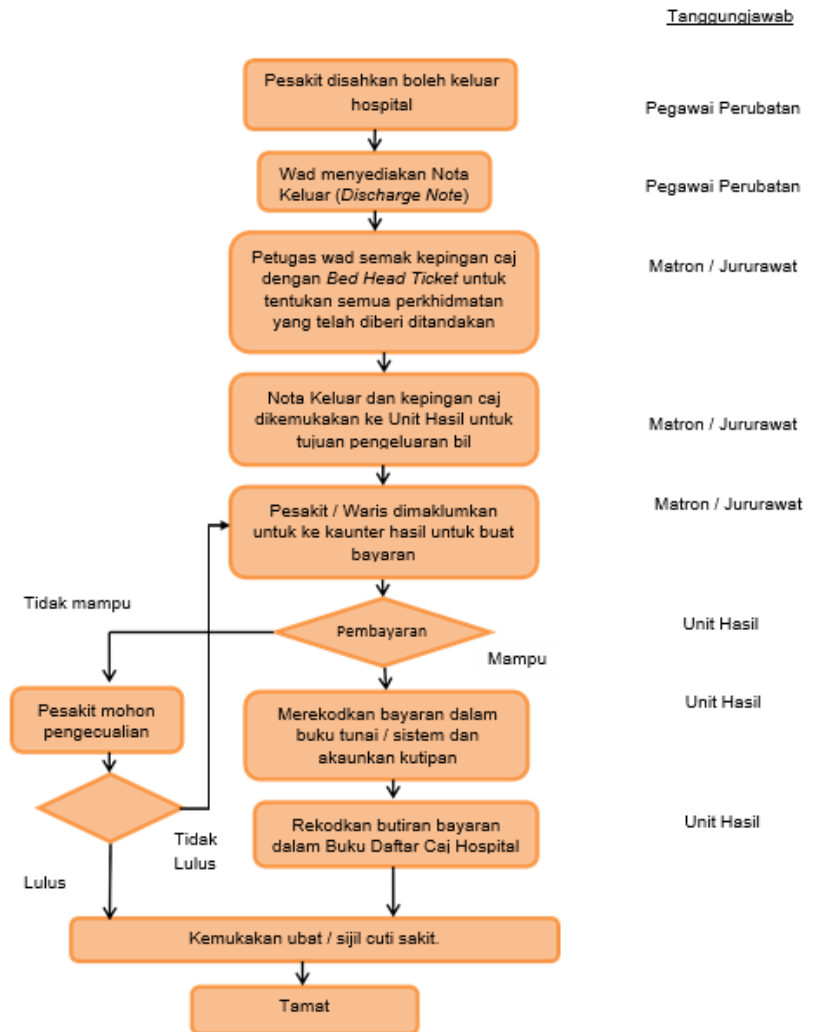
Tanggungjawab

Pesakit disahkan boleh keluar hospital

Pegawai Perubatan

Wad menyediakan Nota Keluar (*Discharge Note*)

Pegawai Perubatan

Petugas wad semak kepingan caj dengan *Bed Head Ticket* untuk tentukan semua perkhidmatan yang telah diberi ditandakan

Matron / Jururawat

Nota Keluar dan kepingan caj dikemukakan ke Unit Hasil untuk tujuan pengeluaran bil

Matron / Jururawat

Pesakit / Waris dimaklumkan untuk ke kaunter hasil untuk buat bayaran

Matron / Jururawat

Tidak mampu

Pembayaran

Unit Hasil

Mampu

Pesakit mohon pengecualian

Merekodkan bayaran dalam buku tunai / sistem dan akaunkan kutipan

Unit Hasil

Tidak Lulus

Rekodkan butiran bayaran dalam Buku Daftar Caj Hospital

Unit Hasil

Lulus

Kemukakan ubat / sijil cuti sakit.

Tamat